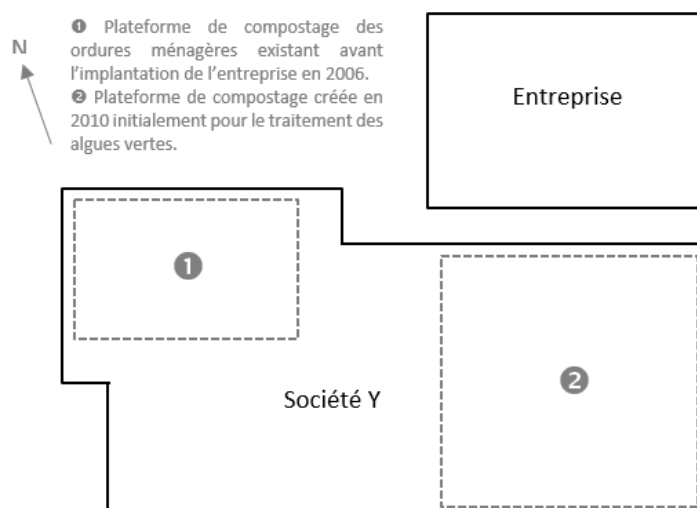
N

❶ Plateforme de compostage des ordures ménagères existant avant l'implantation de l'entreprise en 2006.
❷ Plateforme de compostage créée en 2010 initialement pour le traitement des algues vertes.

Entreprise

❶

Société Y

❷